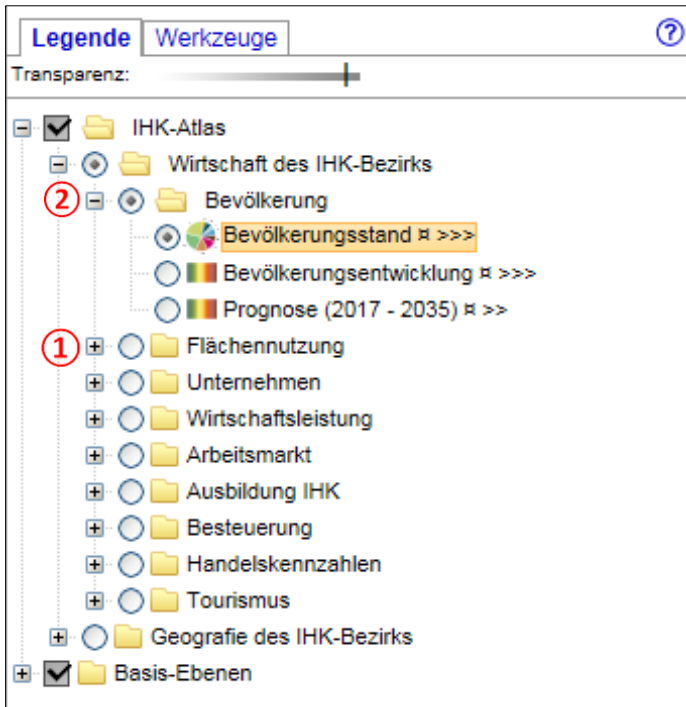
Legende | Werkzeuge

?

Transparenz:

IHK-Atlas

Wirtschaft des IHK-Bezirks

2 Bevölkerung

Bevölkerungsstand ¤ >>>

Bevölkerungsentwicklung ¤ >>>

Prognose (2017 - 2035) ¤ >>

1 Flächennutzung

Unternehmen

Wirtschaftsleistung

Arbeitsmarkt

Ausbildung IHK

Besteuerung

Handelskennzahlen

Tourismus

Geografie des IHK-Bezirks

Basis-Ebenen